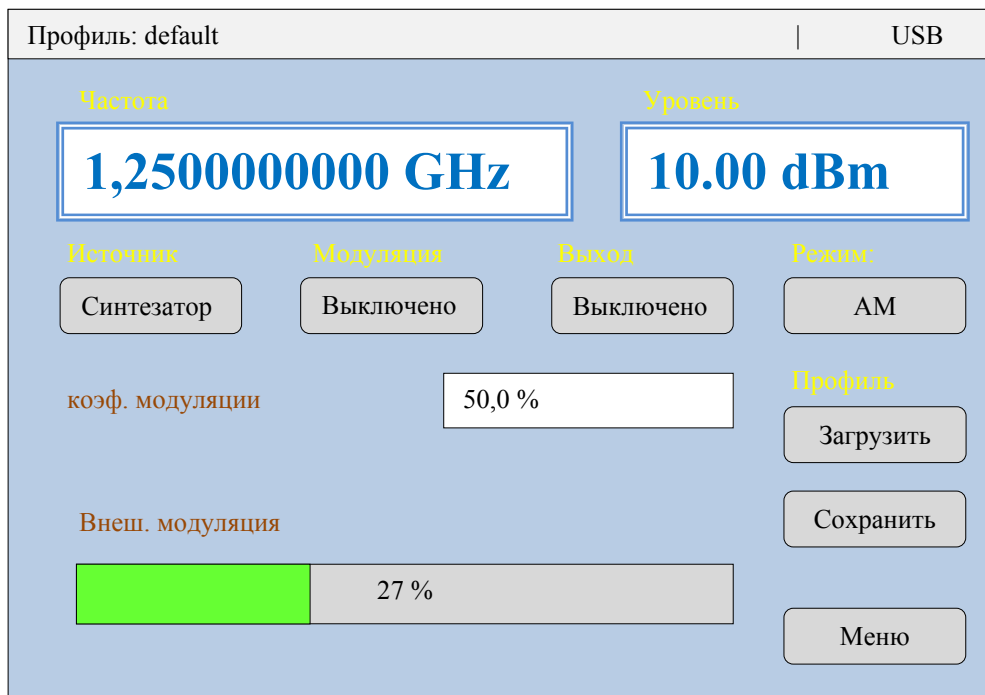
Профиль: default | USB

Частота
1,2500000000 GHz

Уровень
10.00 dBm

Источник
Синтезатор

Модуляция
Выключено

Выход
Выключено

Режим:
AM

коэф. модуляции
50,0 %

Профиль
Загрузить

Сохранить

Внеш. модуляция
27 %

Меню